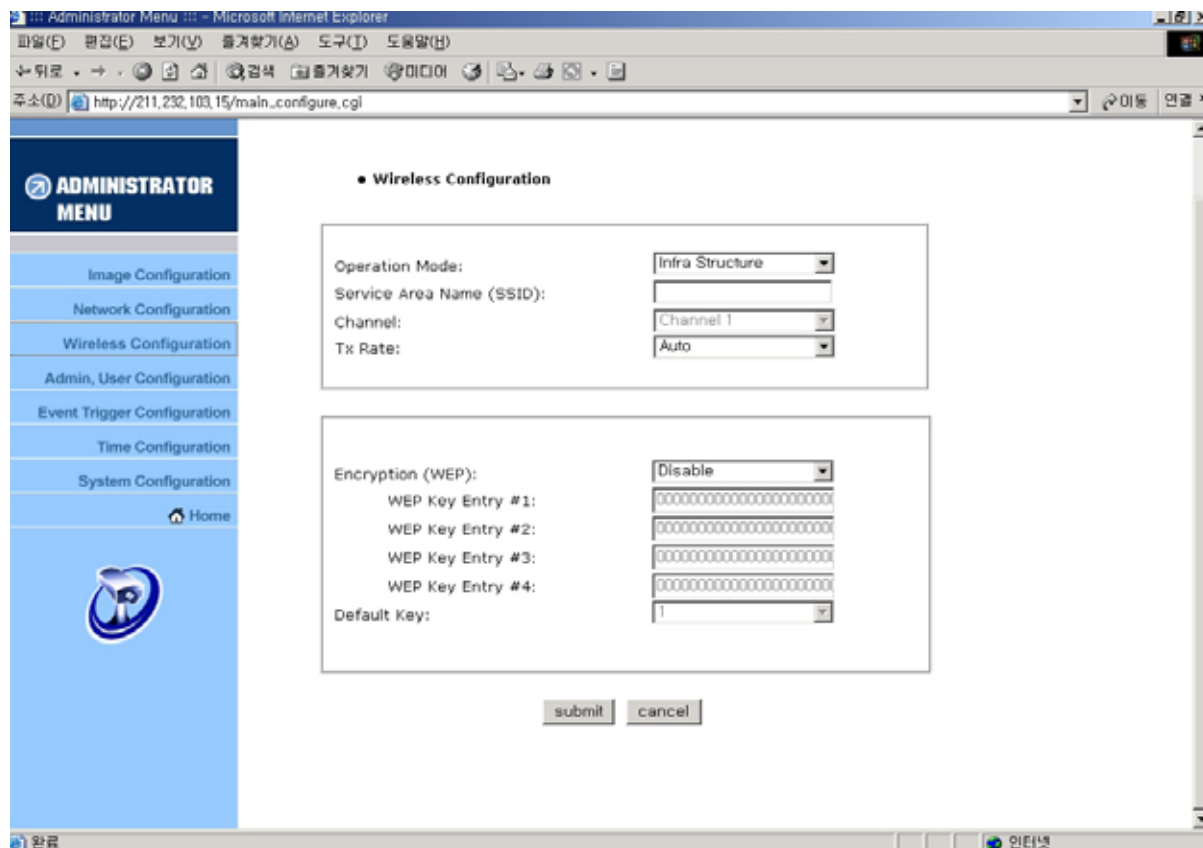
::: Administrator Menu ::: - Microsoft Internet Explorer

파일(F) 편집(E) 보기(V) 즐겨찾기(A) 도구(T) 도움말(H)

뒤로 검색 즐겨찾기 미디어

주소(D) http://211.232.103.15/main_configure.cgi

이동 연결

ADMINISTRATOR MENU

Image Configuration
Network Configuration
Wireless Configuration
Admin, User Configuration
Event Trigger Configuration
Time Configuration
System Configuration
Home

• Wireless Configuration

| | |
|---|---|
| Operation Mode: | Infra Structure |
| Service Area Name (SSID): | |
| Channel: | Channel 1 |
| Tx Rate: | Auto |

| | |
|---|---|
| Encryption (WEP): | Disable |
| WEP Key Entry #1: | 0000000000000000000000 |
| WEP Key Entry #2: | 0000000000000000000000 |
| WEP Key Entry #3: | 0000000000000000000000 |
| WEP Key Entry #4: | 0000000000000000000000 |
| Default Key: | 1 |

submit cancel

완료

인터넷